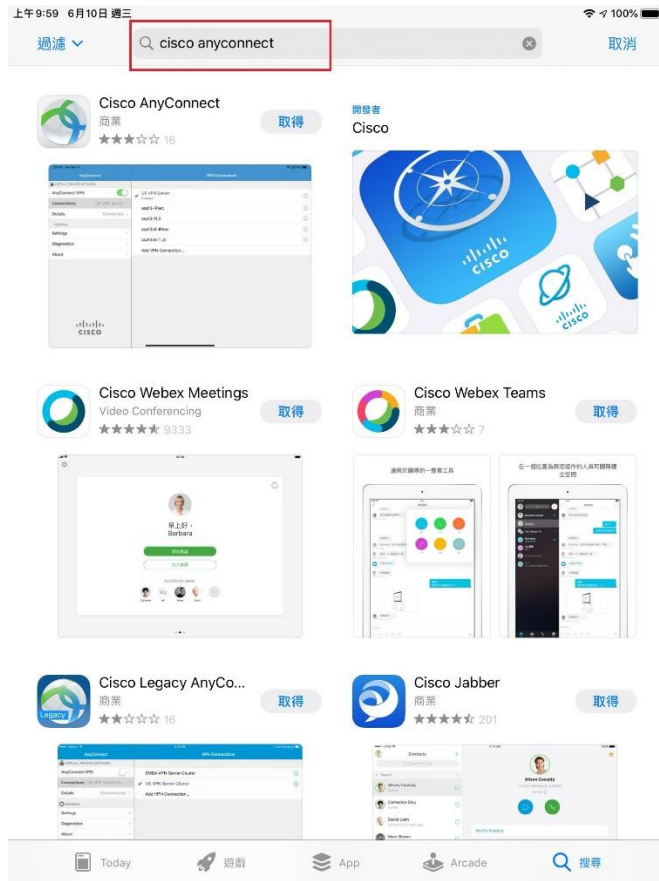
上午9:59 6月10日 週三
100%

過濾
cisco anyconnect
取消

Cisco AnyConnect
商業
16
取得

開發者
Cisco

AnyConnect
VPN Connections
AnyConnect VPN
Connections
Details
Settings
Diagnostics
About
US VPN Server
cisco

Cisco Webex Meetings
Video Conferencing
9333
取得

Cisco Webex Teams
商業
7
取得

早上好，
Barbara

適用於團隊的一整套工具

Cisco Legacy AnyCo...
商業
16
取得

Legacy

Cisco Jabber
商業
201
取得

AnyConnect
VPN Connections
AnyConnect VPN
Connections
Details
Settings
Diagnostics
About
EMEA VPN Server Cluster
US VPN Server Cluster
Add VPN Connection...

Contacts
Alison Cassidy

Today
遊戲
App
Arcade
搜尋